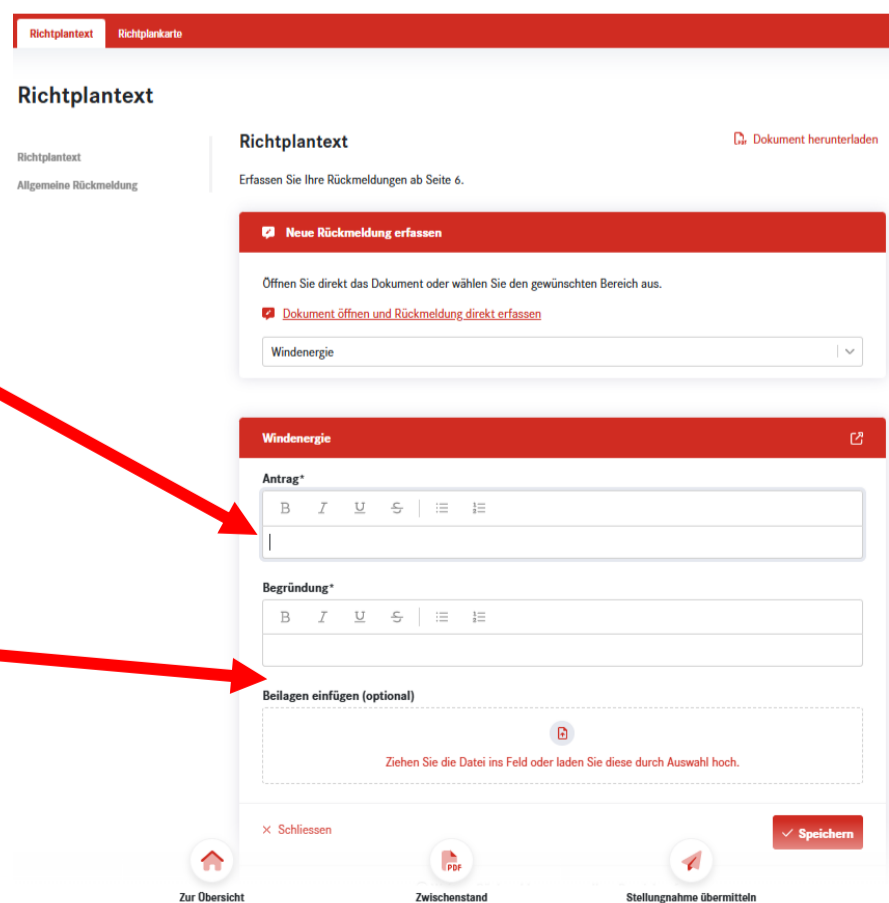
Richtplantext Richtplankarte

Richtplantext

Richtplantext
Allgemeine Rückmeldung

Richtplantext

Dokument herunterladen

Erfassen Sie Ihre Rückmeldungen ab Seite 6.

Neue Rückmeldung erfassen

Öffnen Sie direkt das Dokument oder wählen Sie den gewünschten Bereich aus.

Dokument öffnen und Rückmeldung direkt erfassen

Windenergie

Windenergie

Antrag*

B I U S

Begründung*

B I U S

Beilagen einfügen (optional)

Ziehen Sie die Datei ins Feld oder laden Sie diese durch Auswahl hoch.

× Schliessen

Speichern

Zur Übersicht

PDF
Zwischenstand

Stellungnahme übermitteln